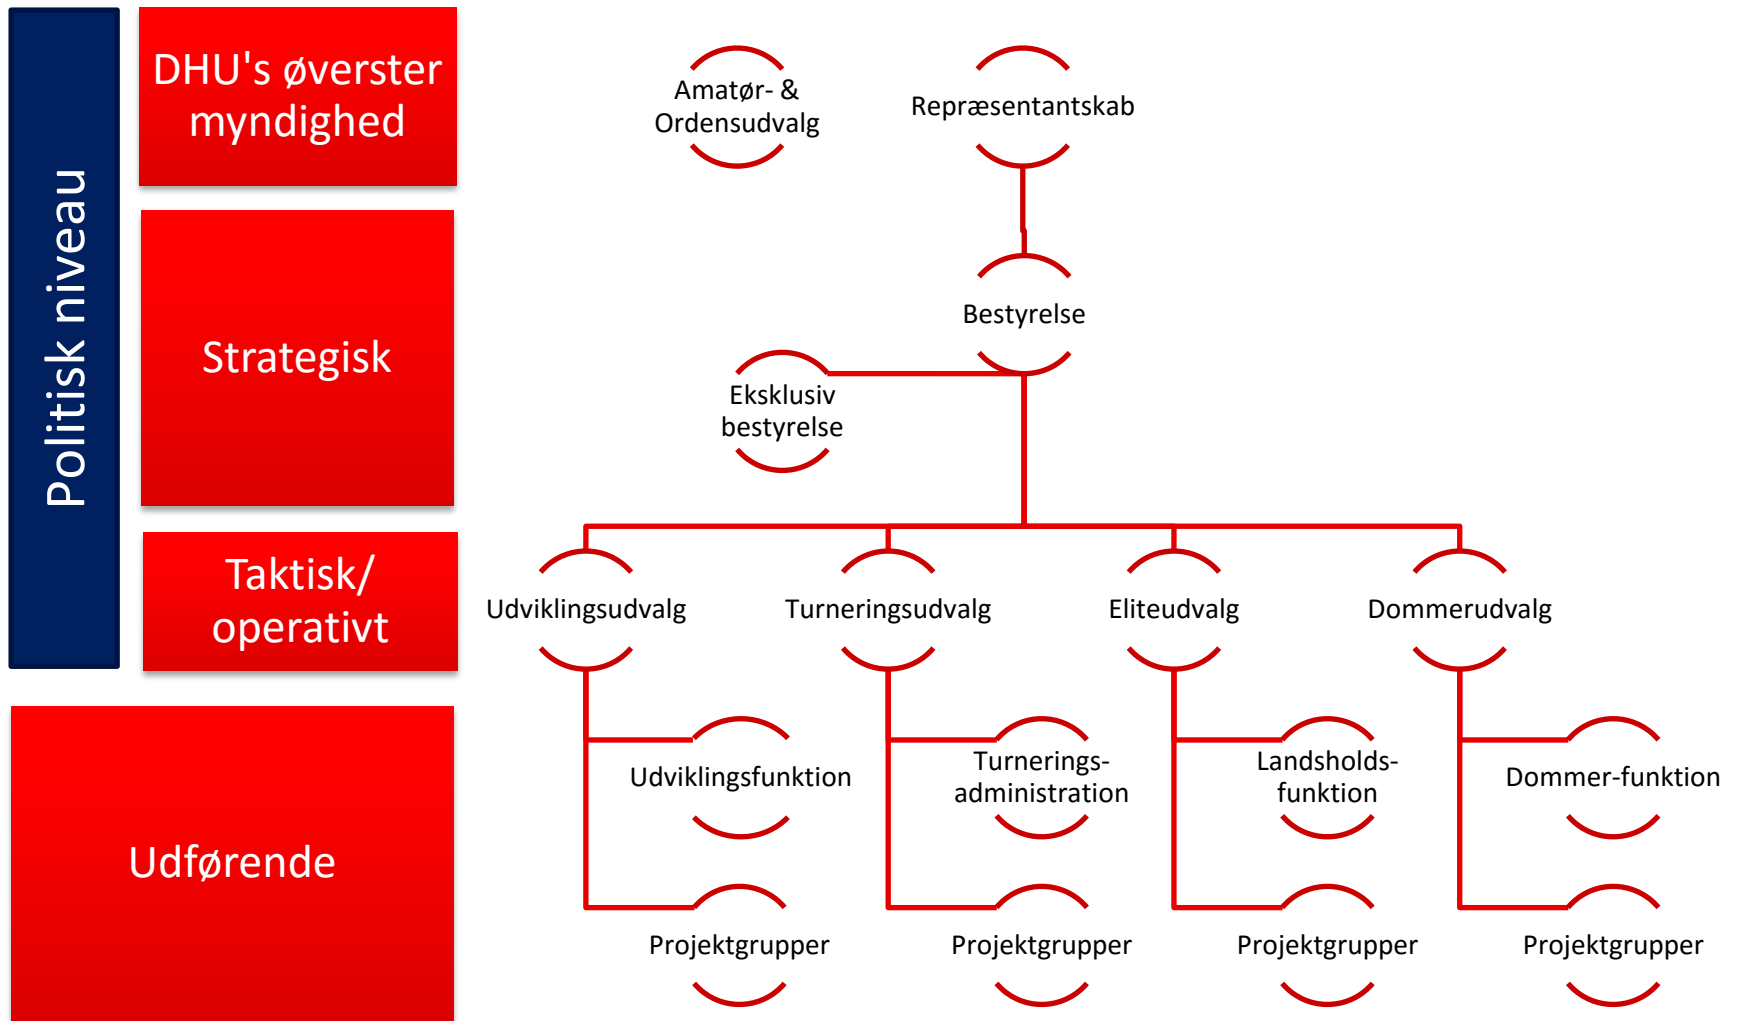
Politisk niveau

DHU's øverster myndighed

Strategisk

Taktisk/ operativt

Udførende

Amatør- & Ordensudvalg

Repræsentantskab

Bestyrelse

Eksklusiv bestyrelse

Udviklingsudvalg

Turneringsudvalg

Eliteudvalg

Dommerudvalg

Udviklingsfunktion

Turnerings-administration

Landsholds-funktion

Dommer-funktion

Projektgrupper

Projektgrupper

Projektgrupper

Projektgrupper